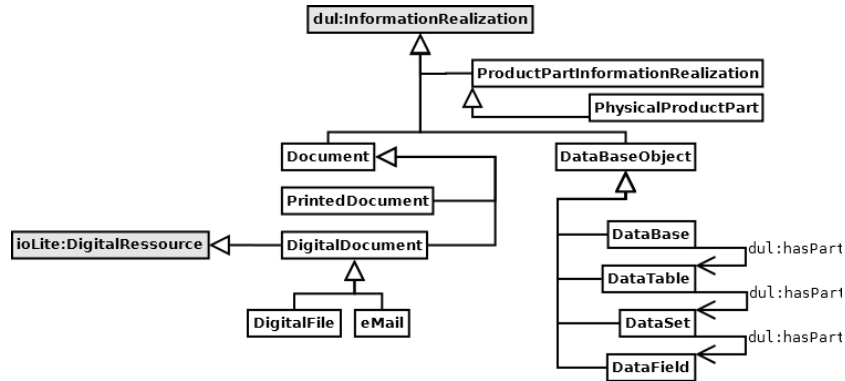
dul:InformationRealization

ProductPartInformationRealization

PhysicalProductPart

Document

DataBaseObject

PrintedDocument

ioLite:DigitalRessource

DigitalDocument

DataBase

dul:hasPart

DataTable

dul:hasPart

DigitalFile

eMail

DataSet

dul:hasPart

DataField